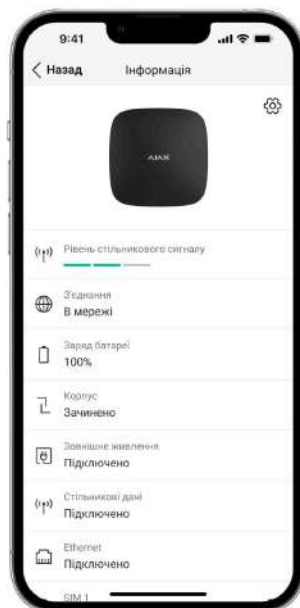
9:41

Назад

Інформація

AJAX

Рівень стільникового сигналу

З'єднання
В мережі

Заряд батареї
100%

Корпус
Зачинено

Зовнішнє живлення
Підключено

Стільникові дані
Підключено

Ethernet
Підключено

SIM 1